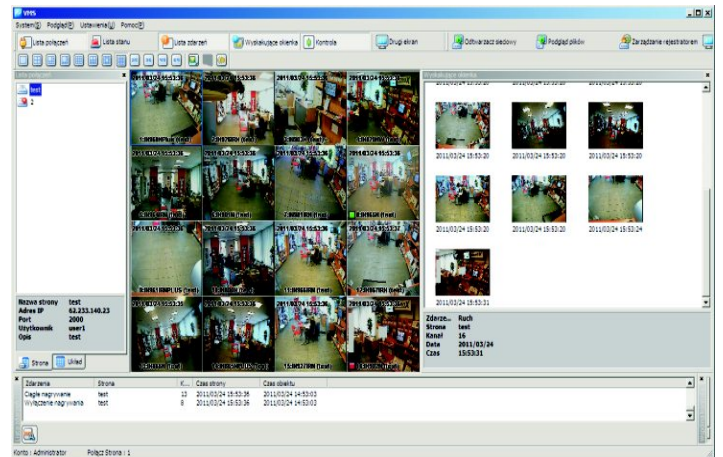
VMS

System(S) Podgląd(P) Ustawienia(U) Pomoc(E)

Lista połączeń | Lista stanu | Lista zdarzeń | Wyskakujące okienka | Kontrola | Drugi ekran | Odtwarzacz śledzący | Podgląd plików | Zarządzanie rejestratorem

Lista połączeń

test
2

Nazwa strony test
Adres IP 62.233.140.23
Port 2000
Użytkownik user1
Opis test

Strona | Układ

Wyskakujące okienka

2011/03/24 15:53:20 2011/03/24 15:53:20 2011/03/24 15:53:20
2011/03/24 15:53:20 2011/03/24 15:53:20 2011/03/24 15:53:24
2011/03/24 15:53:31

Zdarze... Ruch
Strona test
Kanał 16
Data 2011/03/24
Czas 15:53:31

| Zdarzenie | Strona | K... | Czas strony | Czas obiektu |
|---|---|---|---|---|
| Ciągłe nagrywanie | test | 13 | 2011/03/24 15:53:36 | 2011/03/24 14:53:03 |
| Wyłączenie nagrywania | test | 8 | 2011/03/24 15:53:36 | 2011/03/24 14:53:03 |

Konto : Administrator Połącz Strona : 1